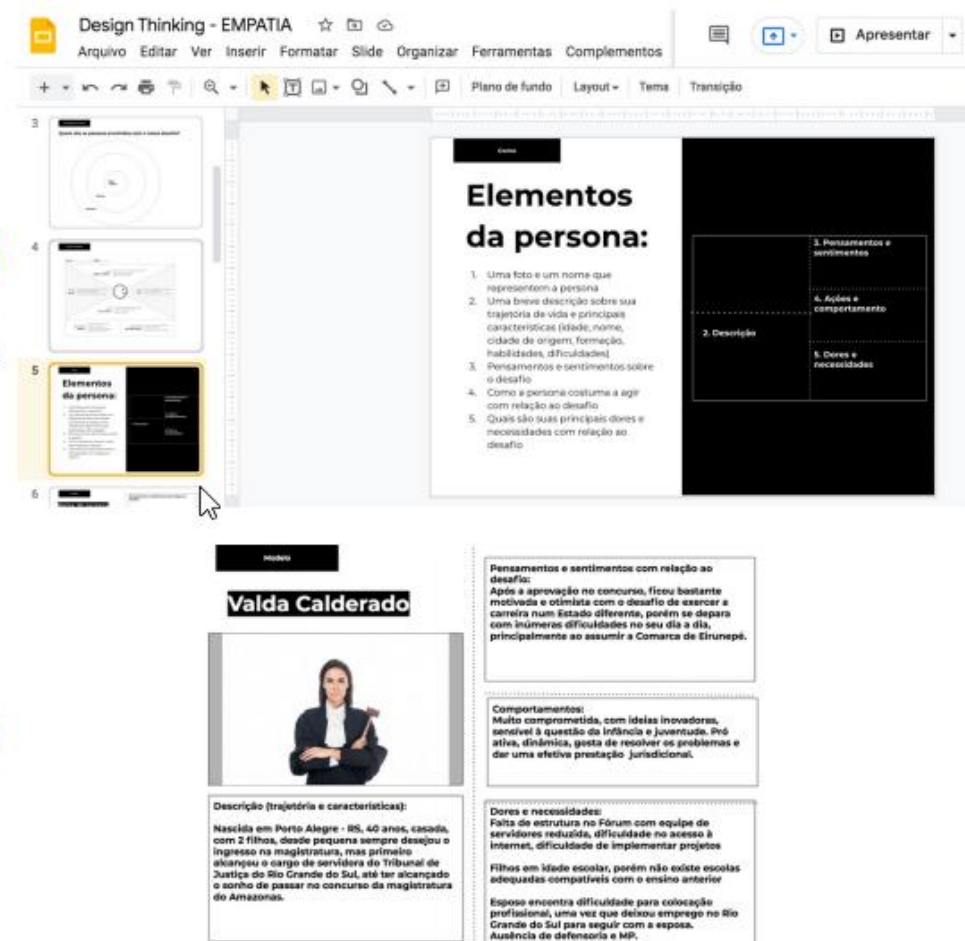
Design Thinking - EMPATIA

Arquivo Editar Ver Inserir Formatar Slide Organizar Ferramentas Complementos

Apresentar

Plano de fundo Layout Tema Transição

3

4

5

Elementos da persona:

6

Guia

Elementos da persona:

1. Uma foto e um nome que representem a persona
2. Uma breve descrição sobre sua trajetória de vida e principais características (idade, nome, cidade de origem, formação, habilidades, dificuldades)
3. Pensamentos e sentimentos sobre o desafio
4. Como a persona costuma a agir com relação ao desafio
5. Quais são suas principais dores e necessidades com relação ao desafio

2. Descrição

3. Pensamentos e sentimentos

4. Ações e comportamento

5. Dores e necessidades

Modelo

Valda Calderado

Descrição (trajetória e características):

Nascida em Porto Alegre - RS, 40 anos, casada, com 2 filhos, desde pequena sempre desejou o ingresso na magistratura, mas primeiro alcançou o cargo de servidora do Tribunal de Justiça do Rio Grande do Sul, até ter alcançado o sonho de passar no concurso da magistratura do Amazonas.

Pensamentos e sentimentos com relação ao desafio:
Após a aprovação no concurso, ficou bastante motivada e otimista com o desafio de exercer a carreira num Estado diferente, porém se depara com inúmeras dificuldades no seu dia a dia, principalmente ao assumir a Comarca de Eirunepé.

Comportamentos:
Muito comprometida, com ideias inovadoras, sensível à questão da infância e juventude. Pró ativa, dinâmica, gosta de resolver os problemas e dar uma efetiva prestação jurisdicional.

Dores e necessidades:
Falta de estrutura no Fórum com equipe de servidores reduzida, dificuldade no acesso à internet, dificuldade de implementar projetos

Filhos em idade escolar, porém não existe escolas adequadas compatíveis com o ensino anterior

Esposo encontra dificuldade para colocação profissional, uma vez que deixou emprego no Rio Grande do Sul para seguir com a esposa.
Ausência de defensoria e MP.